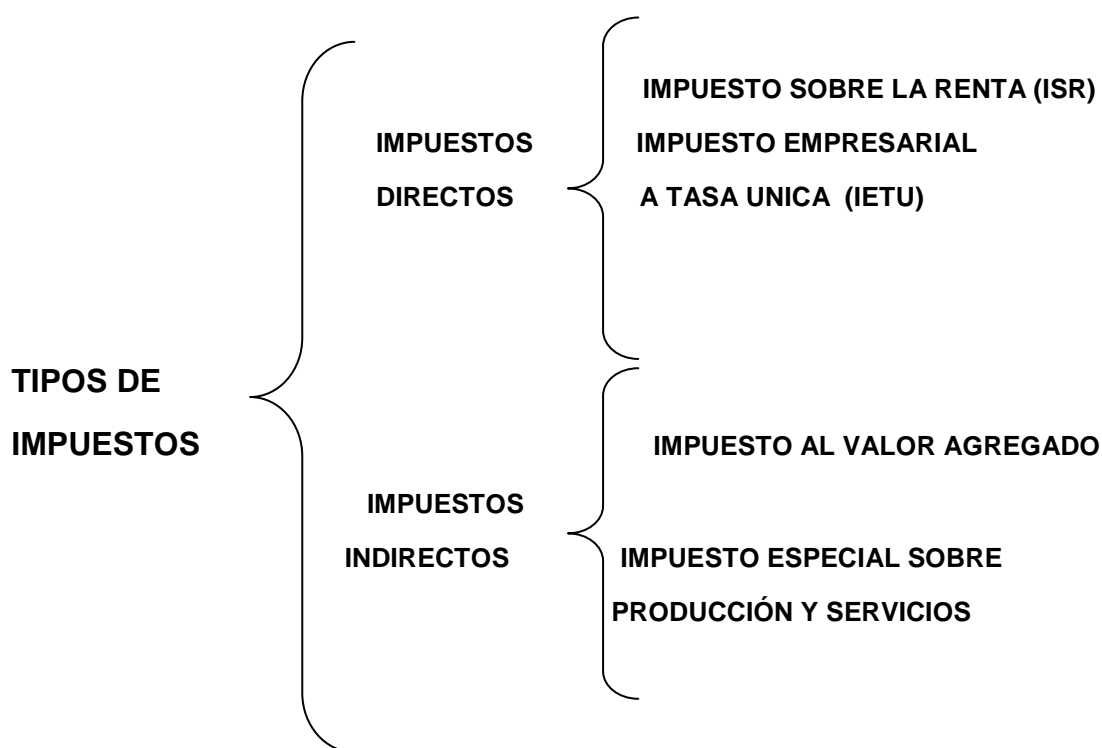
TIPOS DE IMPUESTOS

IMPUESTOS DIRECTOS

IMPUESTO SOBRE LA RENTA (ISR)

IMPUESTO EMPRESARIAL A TASA UNICA (IETU)

IMPUESTOS INDIRECTOS

IMPUESTO AL VALOR AGREGADO

IMPUESTO ESPECIAL SOBRE PRODUCCIÓN Y SERVICIOS